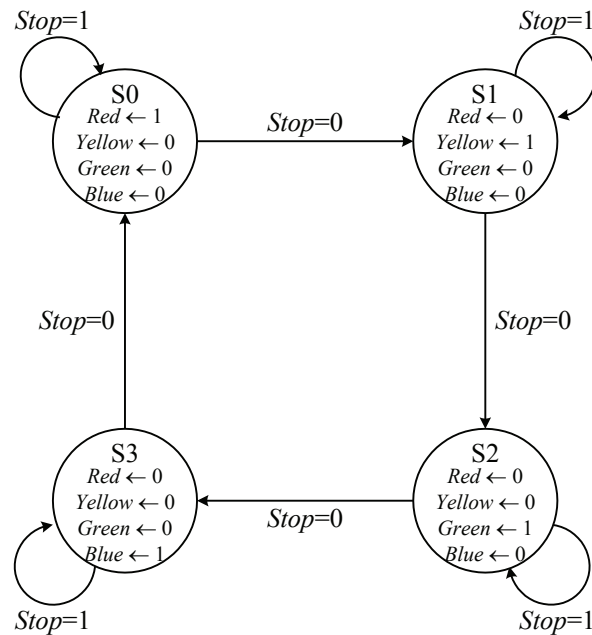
$Stop$=1

S0
$Red \leftarrow 1$
$Yellow \leftarrow 0$
$Green \leftarrow 0$
$Blue \leftarrow 0$

$Stop$=0

$Stop$=1

S1
$Red \leftarrow 0$
$Yellow \leftarrow 1$
$Green \leftarrow 0$
$Blue \leftarrow 0$

$Stop$=0

$Stop$=0

S3
$Red \leftarrow 0$
$Yellow \leftarrow 0$
$Green \leftarrow 0$
$Blue \leftarrow 1$

$Stop$=0

S2
$Red \leftarrow 0$
$Yellow \leftarrow 0$
$Green \leftarrow 1$
$Blue \leftarrow 0$

$Stop$=1

$Stop$=1